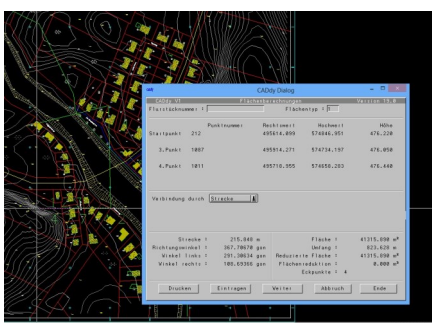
CADdy Dialog

CADdy V1 Flächenberechnungen Version 15.0

Flurstücknummer : Flächentyp : 0

| | Punktnummer | Rechtswert | Hochwert | Höhe |
|---|---|---|---|---|
| Startpunkt | 212 | 495614.899 | 574846.951 | 476.220 |
| 3.Punkt | 1007 | 495914.271 | 574734.197 | 476.050 |
| 4.Punkt | 1011 | 495710.955 | 574650.203 | 476.440 |

Verbindung durch Strecke

Strecke : 215.840 m
Richtungswinkel : 367.70670 gon
Winkel links : 291.30634 gon
Winkel rechts : 108.69366 gon

Fläche : 41315.890 m²
Umfang : 823.620 m
Reduzierte Fläche : 41315.890 m²
Flächenreduktion : 0.000 m²
Eckpunkte : 4

Drucken Eintragen Weiter Abbruch Ende